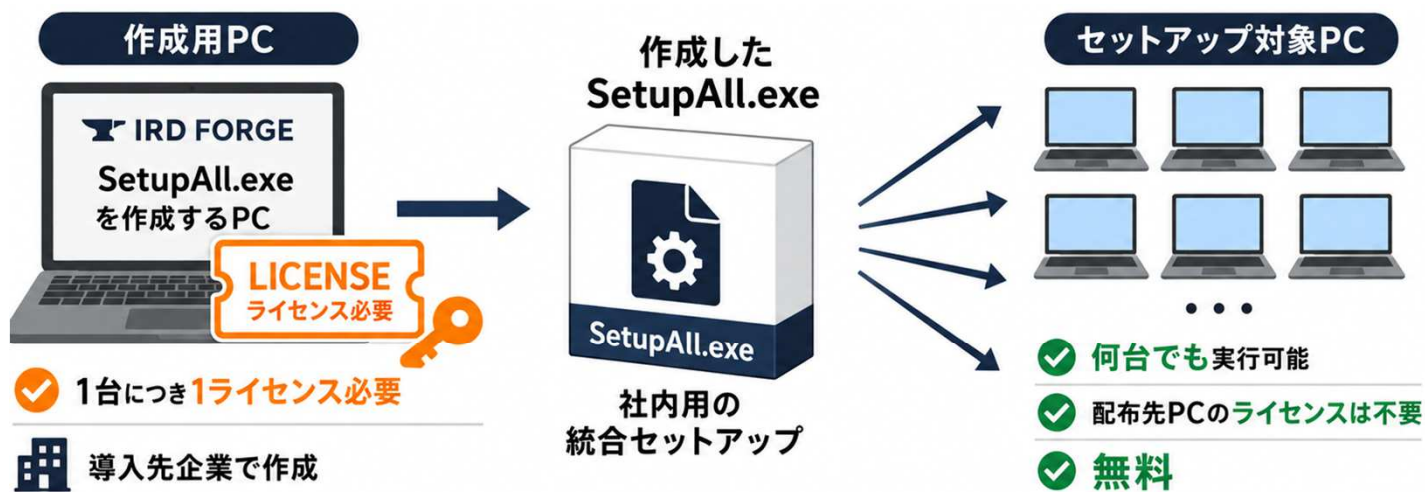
作成用PC

IRD FORGE
SetupAll.exe
を作成するPC

LICENSE
ライセンス必要

1台につき1ライセンス必要

導入先企業で作成

作成した
SetupAll.exe

SetupAll.exe

社内用の
統合セットアップ

セットアップ対象PC

• • •

何台でも実行可能

配布先PCのライセンスは不要

無料